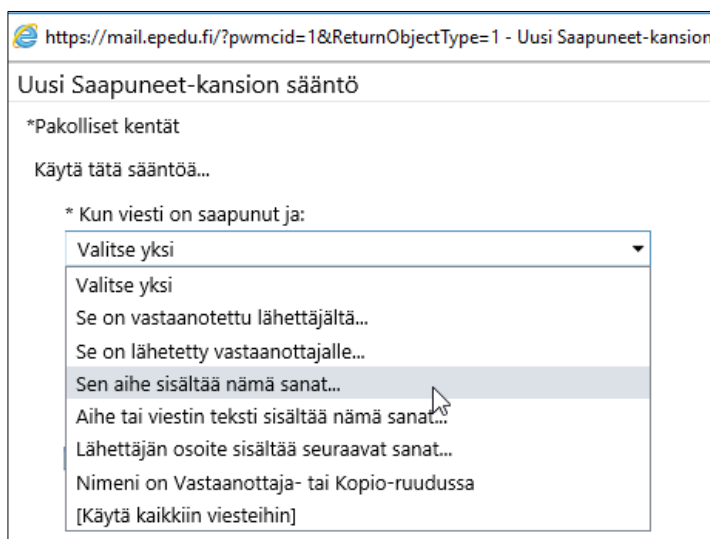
https://mail.epedu.fi/?pwmcid=1&ReturnObjectType=1 - Uusi Saapuneet-kansion

Uusi Saapuneet-kansion sääntö

*Pakolliset kentät

Käytä tätä sääntöä...

* Kun viesti on saapunut ja:

Valitse yksi

Valitse yksi

Se on vastaanotettu lähettäjältä...

Se on lähetetty vastaanottajalle...

Sen aihe sisältää nämä sanat...

Aihe tai viestin teksti sisältää nämä sanat...

Lähettäjän osoite sisältää seuraavat sanat...

Nimeni on Vastaanottaja- tai Kopio-ruudussa

[Käytä kaikkiin viesteihin]